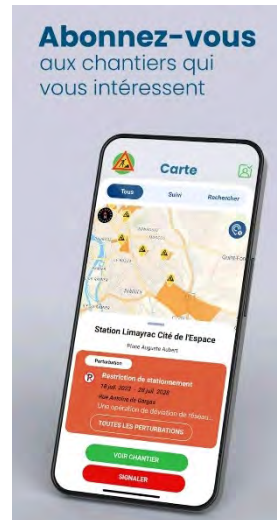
Abonnez-vous
aux chantiers qui
vous intéressent

Carte

Tous
Suivi
Rechercher

Station Limayrac Cité de l'Espace
Place Auguste Aubert

Perturbation
Restriction de stationnement
18 juil. 2023 - 29 juil. 2028
Rue Antoine de Gingas
Une opération de déviation de réseaux
TOUTES LES PERTURBATIONS

VOIR CHANTIER
SIGNALER